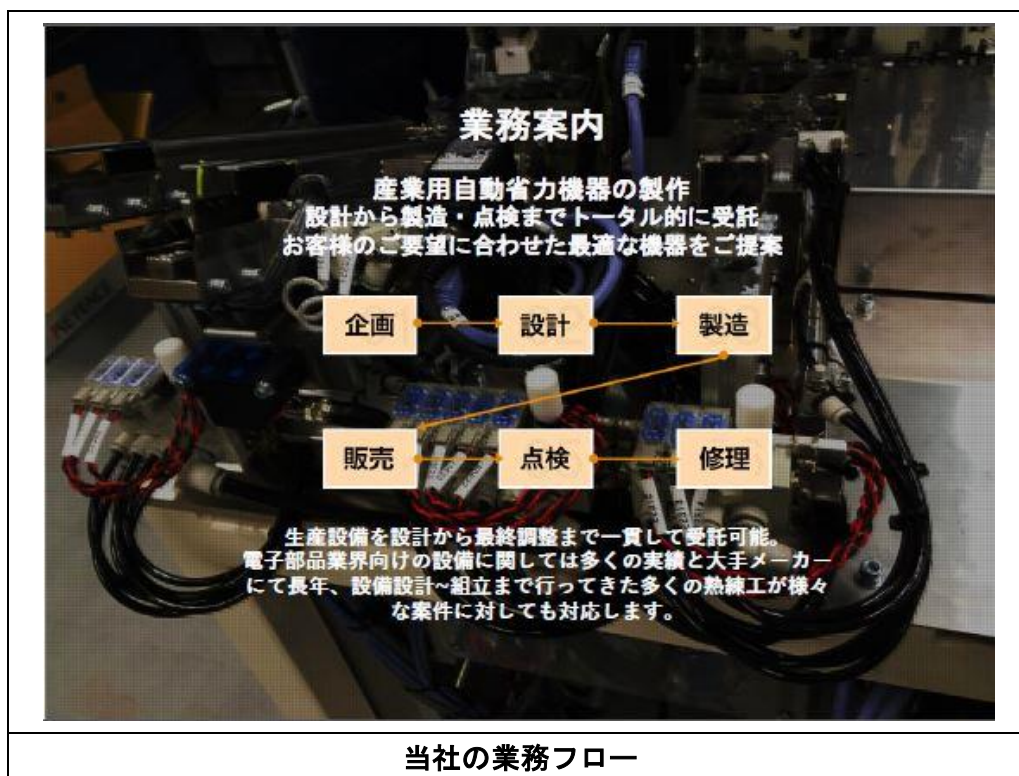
業務案内

産業用自動省力機器の製作
設計から製造・点検までトータル的に受託
お客様のご要望に合わせた最適な機器をご提案

企画

設計

製造

販売

点検

修理

生産設備を設計から最終調整まで一貫して受託可能。
電子部品業界向けの設備に関しては多くの実績と大手メーカーにて長年、設備設計~組立まで行ってきた多くの熟練工が様々な案件に対しても対応します。

当社の業務フロー